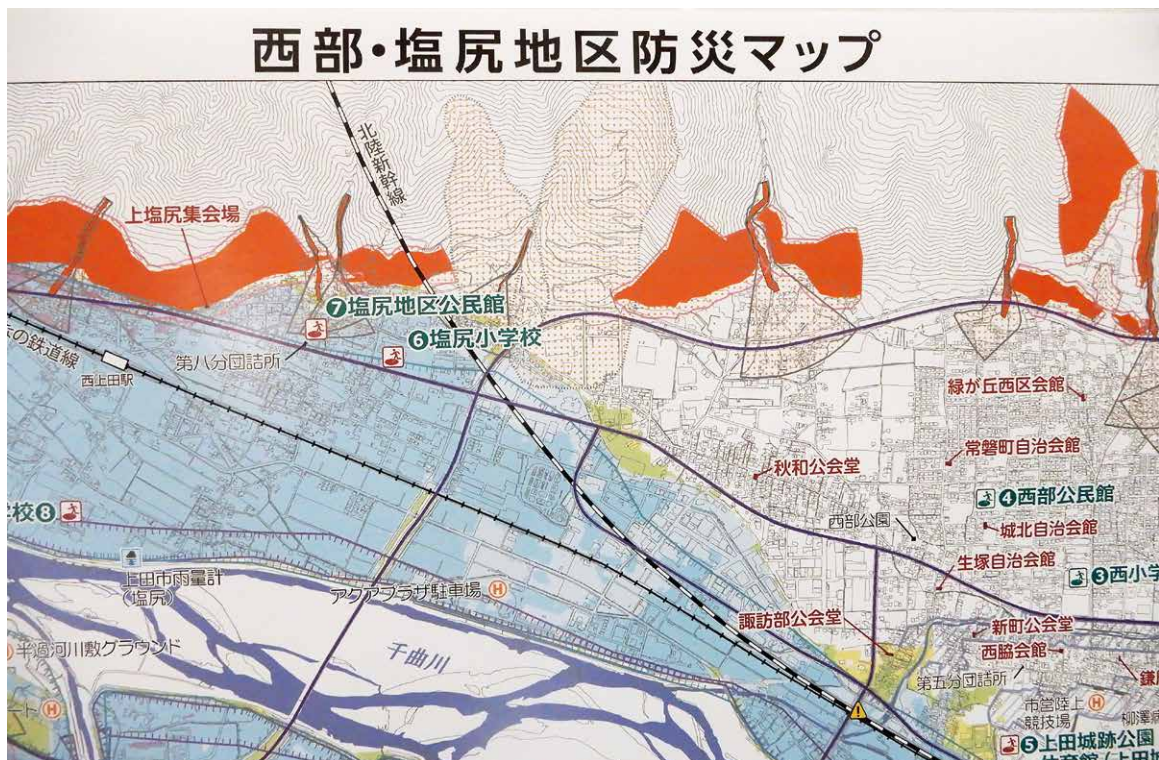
西部・塩尻地区防災マップ

北陸新幹線

上塩尻集会場

❼塩尻地区公民館

❻塩尻小学校

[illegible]の鉄道線

西上田駅

第八分団詰所

緑が丘西区会館

常磐町自治会館

秋和公会堂

❹西部公民館

西部公園

城北自治会館

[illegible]校❽

生塚自治会館

❸西小学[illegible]

上田市雨量計（塩尻）

アクアプラザ駐車場

諏訪部公会堂

新町公会堂

西脇会館

半過河川敷グラウンド

千曲川

第五分団詰所

市営陸上競技場

柳澤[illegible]

鎌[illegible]

❺上田城跡公園

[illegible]ート